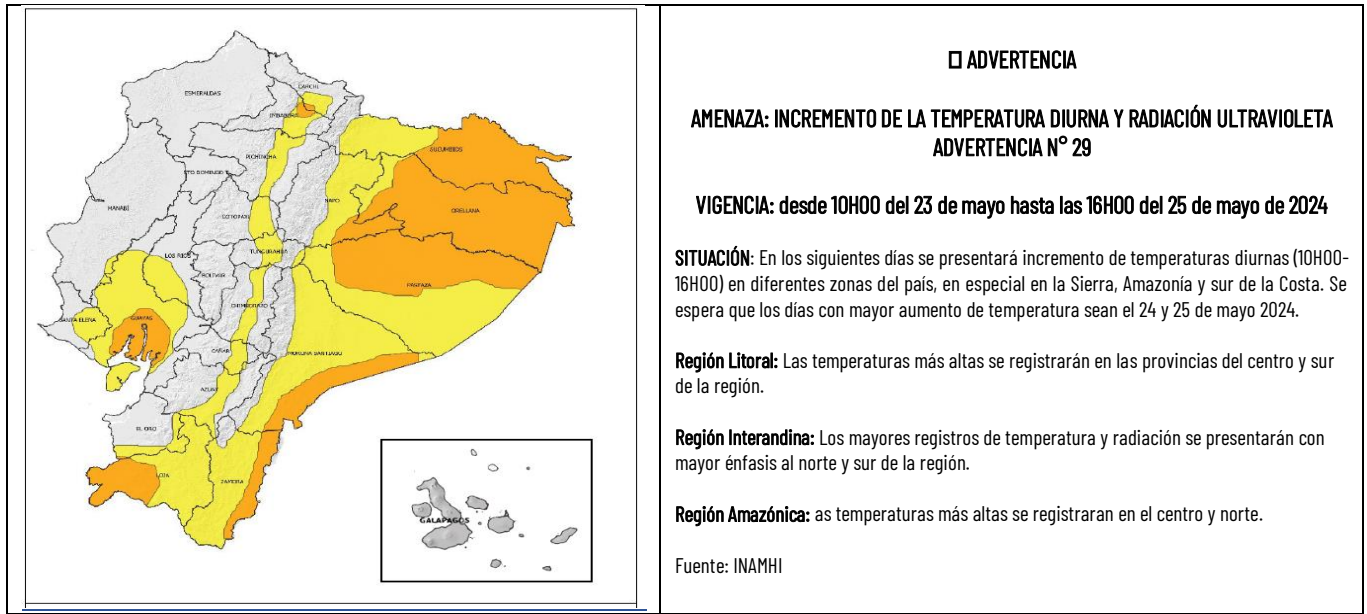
ESMERALDAS
CARCHI
IMBABURA
SUCUMBIOS
PICHINCHA
STO DOMINGO
MANABÍ
NAPO
ORELLANA
COTOPAXI
LOS RÍOS
TUNGURAHUA
BOLÍVAR
PASTAZA
CHIMBORAZO
SANTA ELENA
GUAYAS
CAÑAR
MORONA SANTIAGO
AZUAY
EL ORO
LOJA
ZAMORA
GALÁPAGOS

☐ ADVERTENCIA

AMENAZA: INCREMENTO DE LA TEMPERATURA DIURNA Y RADIACIÓN ULTRAVIOLETA ADVERTENCIA N° 29

VIGENCIA: desde 10H00 del 23 de mayo hasta las 16H00 del 25 de mayo de 2024

SITUACIÓN: En los siguientes días se presentará incremento de temperaturas diurnas (10H00-16H00) en diferentes zonas del país, en especial en la Sierra, Amazonía y sur de la Costa. Se espera que los días con mayor aumento de temperatura sean el 24 y 25 de mayo 2024.

Región Litoral: Las temperaturas más altas se registrarán en las provincias del centro y sur de la región.

Región Interandina: Los mayores registros de temperatura y radiación se presentarán con mayor énfasis al norte y sur de la región.

Región Amazónica: as temperaturas más altas se registraran en el centro y norte.

Fuente: INAMHI